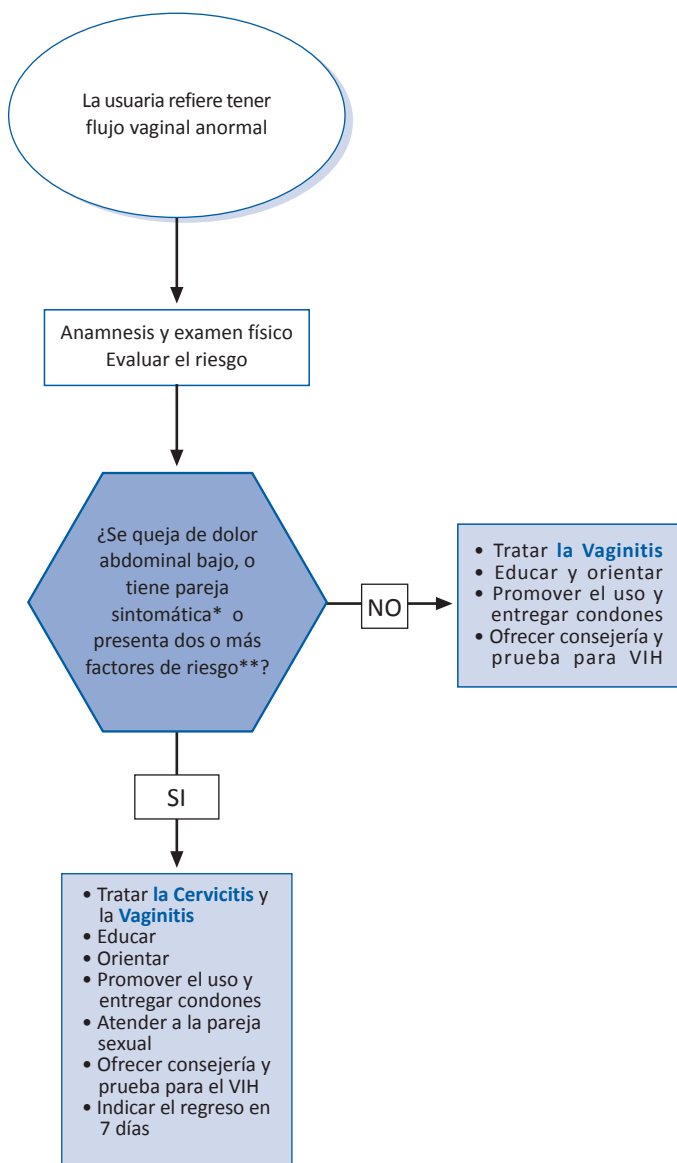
La usuaria refiere tener flujo vaginal anormal

Anamnesis y examen físico
Evaluar el riesgo

¿Se queja de dolor abdominal bajo, o tiene pareja sintomática* o presenta dos o más factores de riesgo**?

NO

• Tratar la Vaginitis
• Educar y orientar
• Promover el uso y entregar condones
• Ofrecer consejería y prueba para VIH

SI

• Tratar la Cervicitis y la Vaginitis
• Educar
• Orientar
• Promover el uso y entregar condones
• Atender a la pareja sexual
• Ofrecer consejería y prueba para el VIH
• Indicar el regreso en 7 días